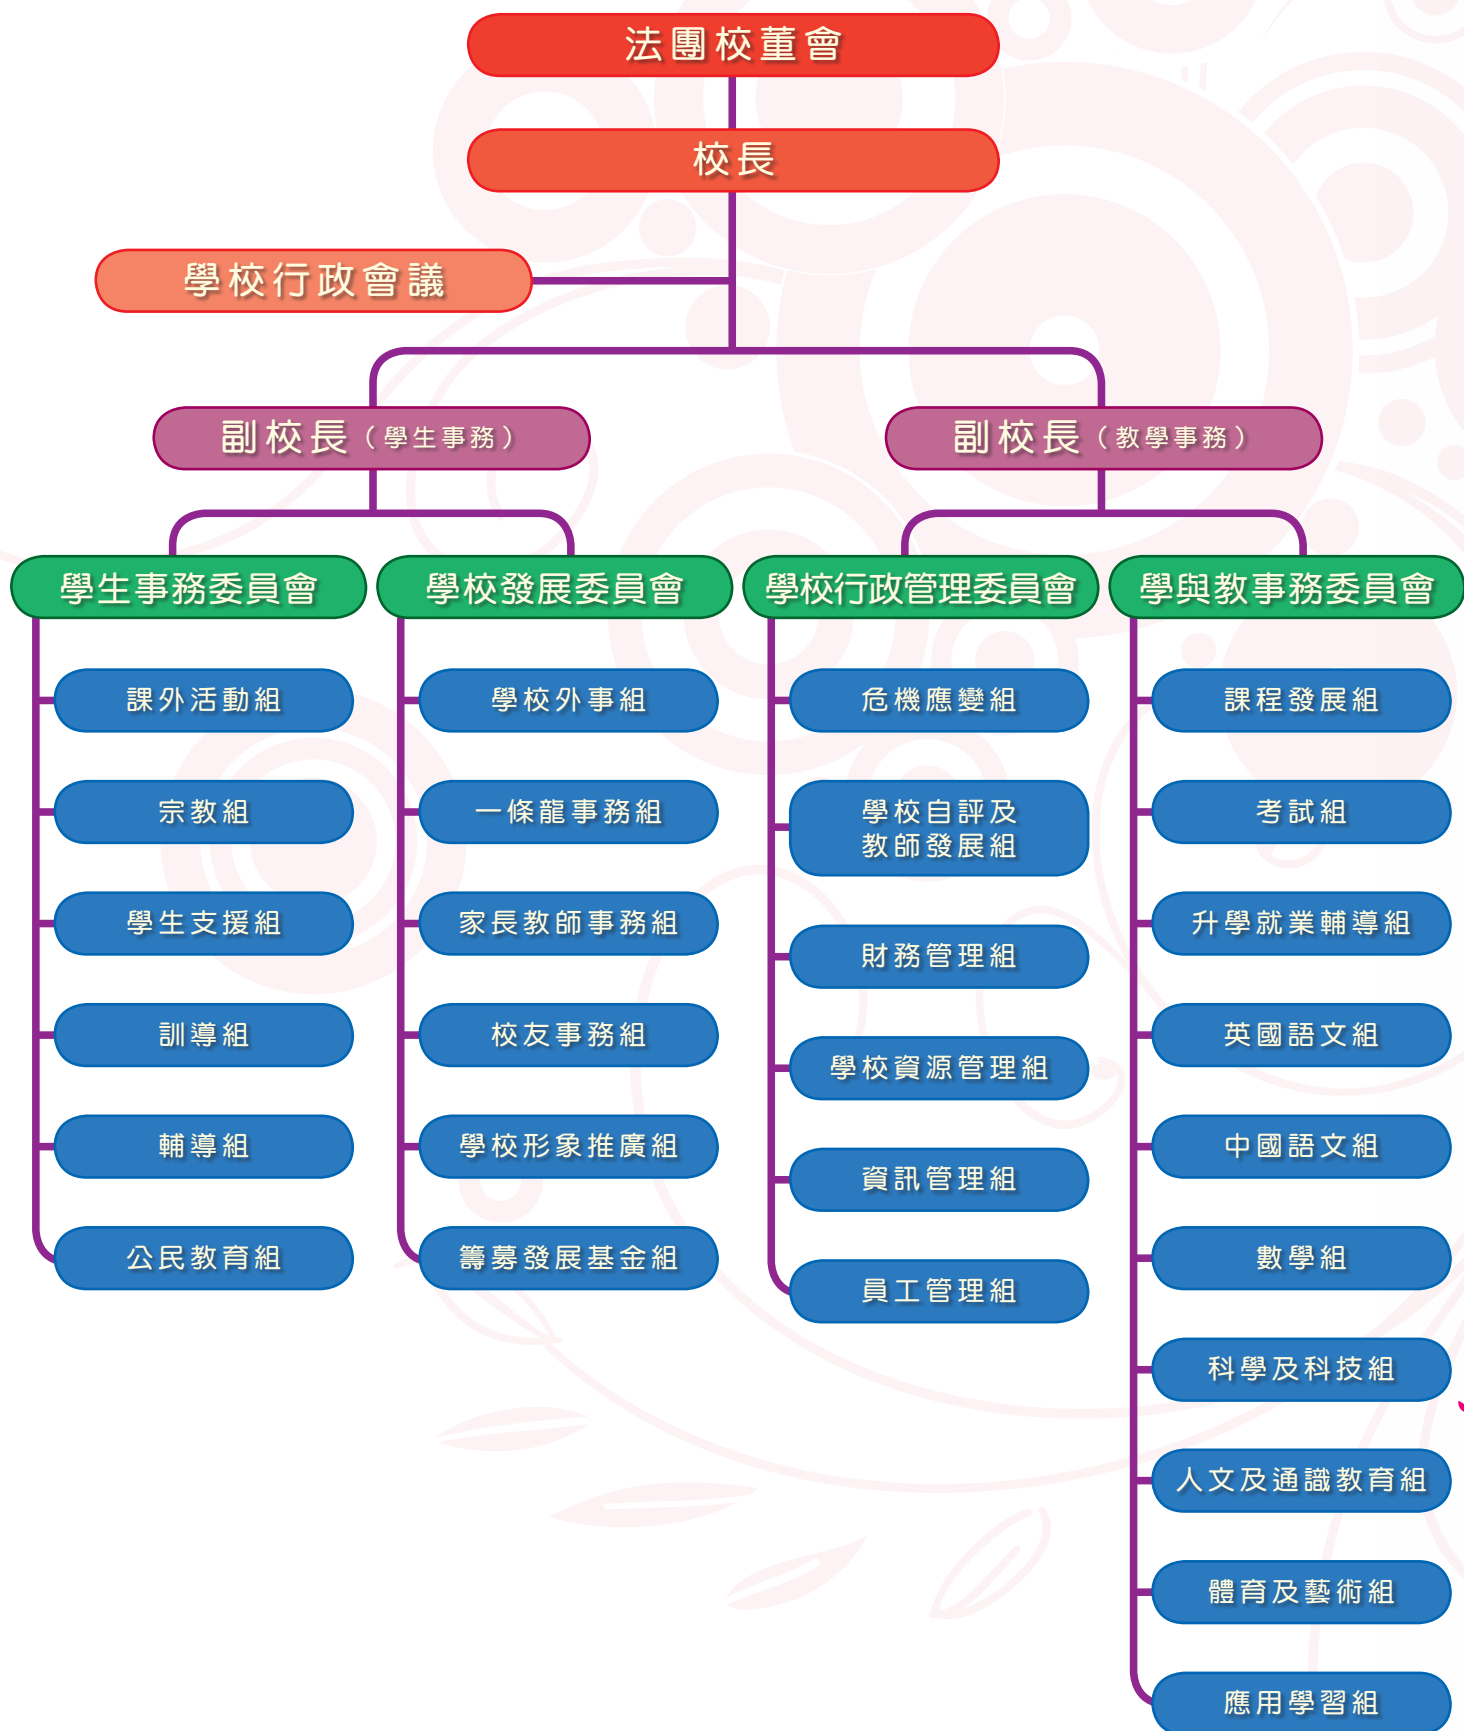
法團校董會

校長

學校行政會議

副校長（學生事務）

副校長（教學事務）

學生事務委員會

課外活動組

宗教組

學生支援組

訓導組

輔導組

公民教育組

學校發展委員會

學校外事組

一條龍事務組

家長教師事務組

校友事務組

學校形象推廣組

籌募發展基金組

學校行政管理委員會

危機應變組

學校自評及教師發展組

財務管理組

學校資源管理組

資訊管理組

員工管理組

學與教事務委員會

課程發展組

考試組

升學就業輔導組

英國語文組

中國語文組

數學組

科學及科技組

人文及通識教育組

體育及藝術組

應用學習組